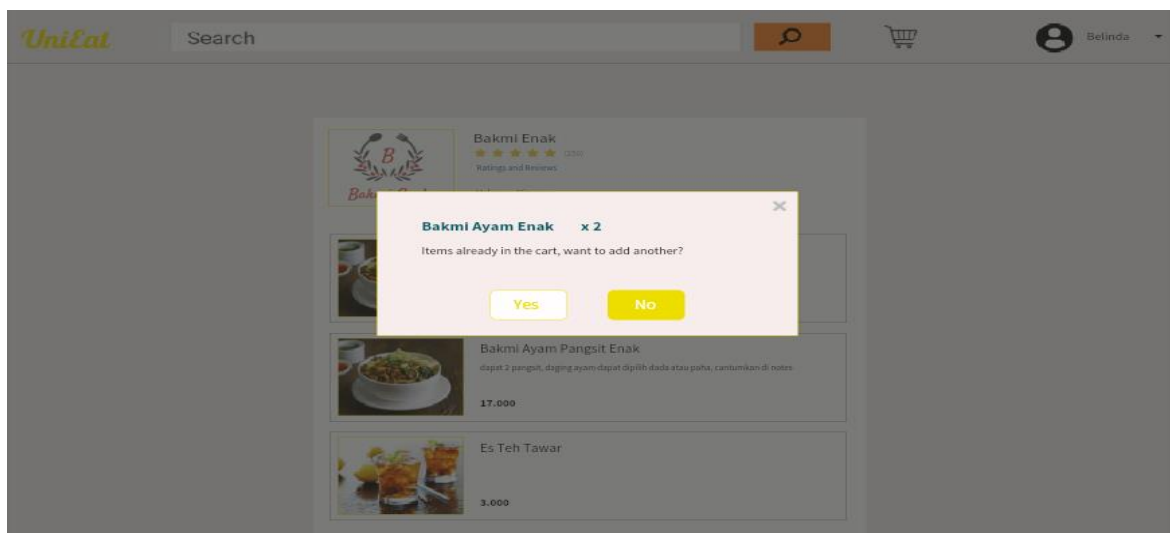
UniEat Search Belinda

B
Bakmi Enak

Bakmi Enak
(150)
Ratings and Reviews

×

Bakmi Ayam Enak x 2

Items already in the cart, want to add another?

Yes No

Bakmi Ayam Pangsit Enak
dapat 2 pangsit, daging ayam dapat dipilih dada atau paha, cantumkan di notes
17.000

Es Teh Tawar
3.000